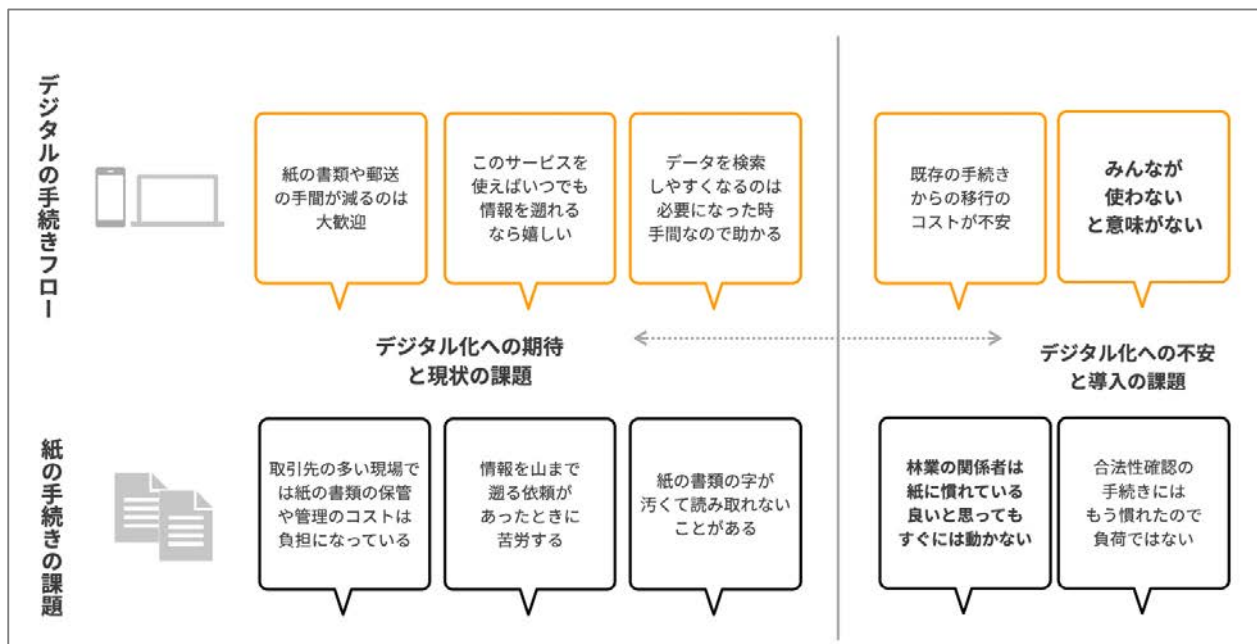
デジタルの手続きフロー

紙の書類や郵送の手間が減るのは大歓迎

このサービスを使えばいつでも情報を遡れるなら嬉しい

データを検索しやすくなるのは必要になった時手間なので助かる

既存の手続きからの移行のコストが不安

みんなが使わないと意味がない

デジタル化への期待と現状の課題

デジタル化への不安と導入の課題

紙の手続きの課題

取引先の多い現場では紙の書類の保管や管理のコストは負担になっている

情報を山まで遡る依頼があったときに苦労する

紙の書類の字が汚くて読み取れないことがある

林業の関係者は紙に慣れている良いと思ってもすぐには動かない

合法性確認の手続きにはもう慣れたので負荷ではない